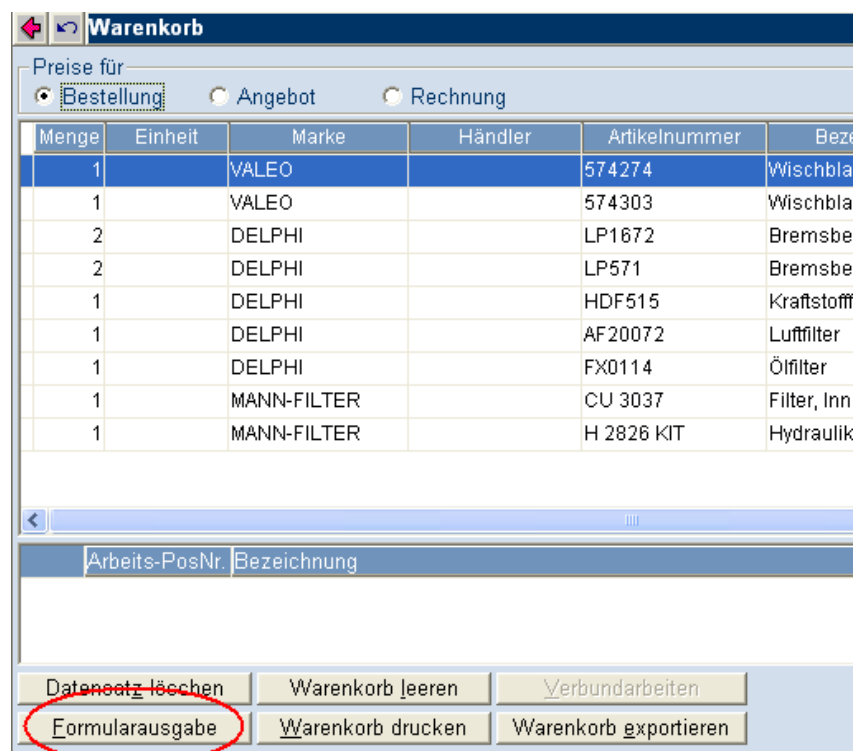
Warenkorb

Preise für
Bestellung Angebot Rechnung

| Menge | Einheit | Marke | Händler | Artikelnummer | Beze |
|---|---|---|---|---|---|
| 1 | | VALEO | | 574274 | Wischbla |
| 1 | | VALEO | | 574303 | Wischbla |
| 2 | | DELPHI | | LP1672 | Bremsbe |
| 2 | | DELPHI | | LP571 | Bremsbe |
| 1 | | DELPHI | | HDF515 | Kraftstoff |
| 1 | | DELPHI | | AF20072 | Luftfilter |
| 1 | | DELPHI | | FX0114 | Ölfilter |
| 1 | | MANN-FILTER | | CU 3037 | Filter, Inn |
| 1 | | MANN-FILTER | | H 2826 KIT | Hydraulik |

| Arbeits-PosNr. | Bezeichnung |
|---|---|

Datensatz löschen | Warenkorb leeren | Verbundarbeiten
Formularausgabe | Warenkorb drucken | Warenkorb exportieren